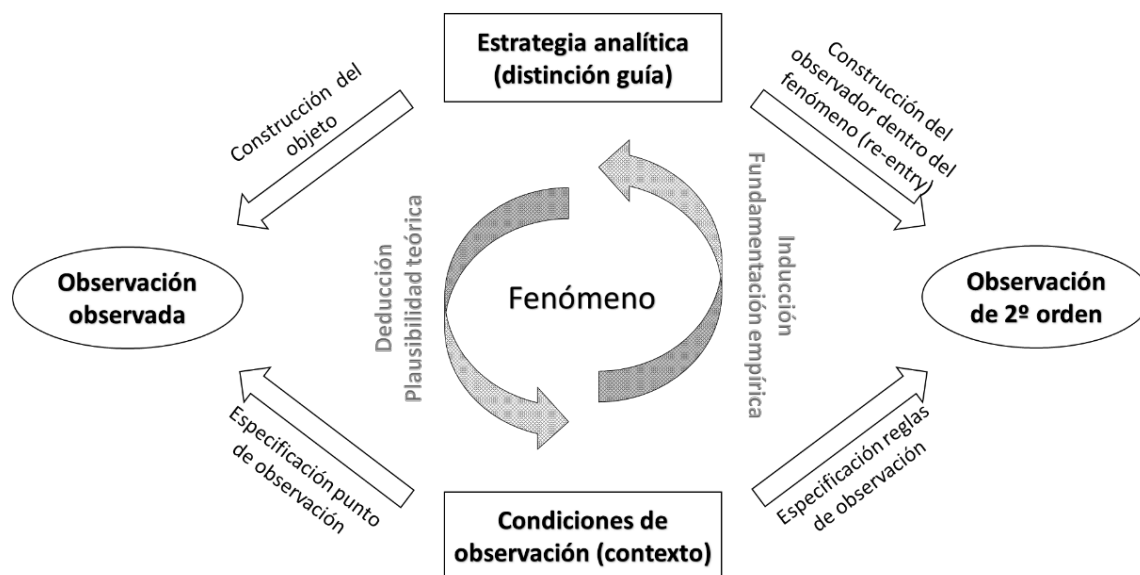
Estrategia analítica (distinción guía)

Construcción del objeto

Construcción del observador dentro del fenómeno (re-entry)

Observación observada

Deducción
Plausibilidad teórica

Fenómeno

Inducción
Fundamentación empírica

Observación de 2º orden

Especificación punto de observación

Especificación reglas de observación

Condiciones de observación (contexto)